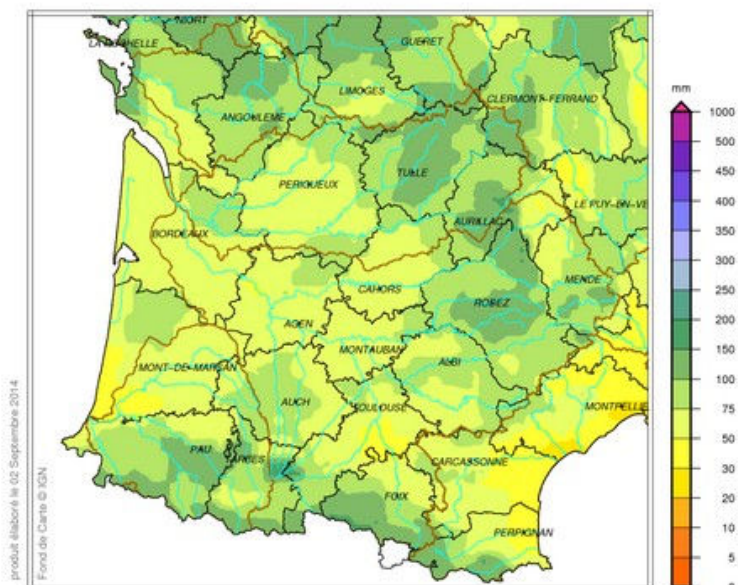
NIORT
LA ROCHELLE
GUERET
LIMOGES
ANGOULEME
CLERMONT-FERRAND
TULLE
PERIGUEUX
AURILLAC
LE PUY-EN-VE
BORDEAUX
MENDE
CAHORS
RODEZ
AGEN
MONTAUBAN
ALBI
MONT-DE-MARSAN
AUCH
TOULOUSE
MONTPELLIE
PAU
TARBES
CARCASSONNE
FOIX
PERPIGNAN

mm
1000
500
450
400
350
300
250
200
150
100
75
50
30
20
10
5

produit élaboré le 02 Septembre 2014
Fond de Carte © IGN